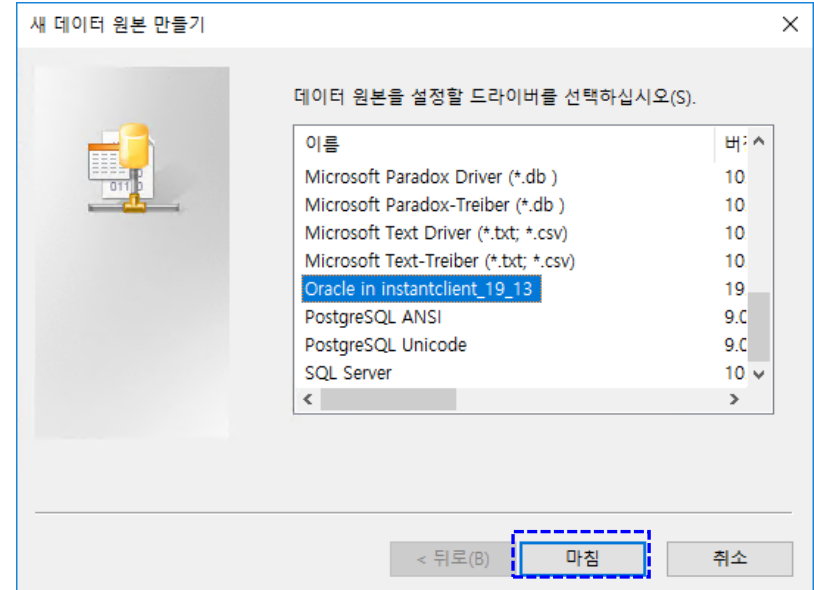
새 데이터 원본 만들기

데이터 원본을 설정할 드라이버를 선택하십시오(S).

| 이름 | 버 |
|---|---|
| Microsoft Paradox Driver (*.db ) | 10 |
| Microsoft Paradox-Treiber (*.db ) | 10 |
| Microsoft Text Driver (*.txt; *.csv) | 10 |
| Microsoft Text-Treiber (*.txt; *.csv) | 10 |
| Oracle in instantclient_19_13 | 19 |
| PostgreSQL ANSI | 9.0 |
| PostgreSQL Unicode | 9.0 |
| SQL Server | 10 |

< 뒤로(B)
마침
취소